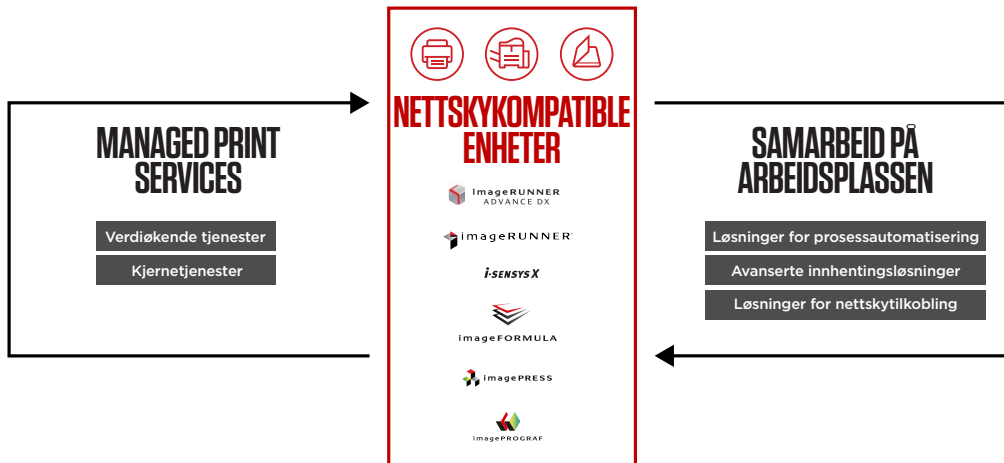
MANAGED PRINT SERVICES

Verdiøkende tjenester

Kjernetjenester

NETTSKYKOMPATIBLE ENHETER

imageRUNNER ADVANCE DX

imageRUNNER

i-SENSYS X

imageFORMULA

imagePRESS

imagePROGRAF

SAMARBEID PÅ ARBEIDSPLASSEN

Løsninger for prosessautomatisering

Avanserte innhentingsløsninger

Løsninger for nettskytilkobling